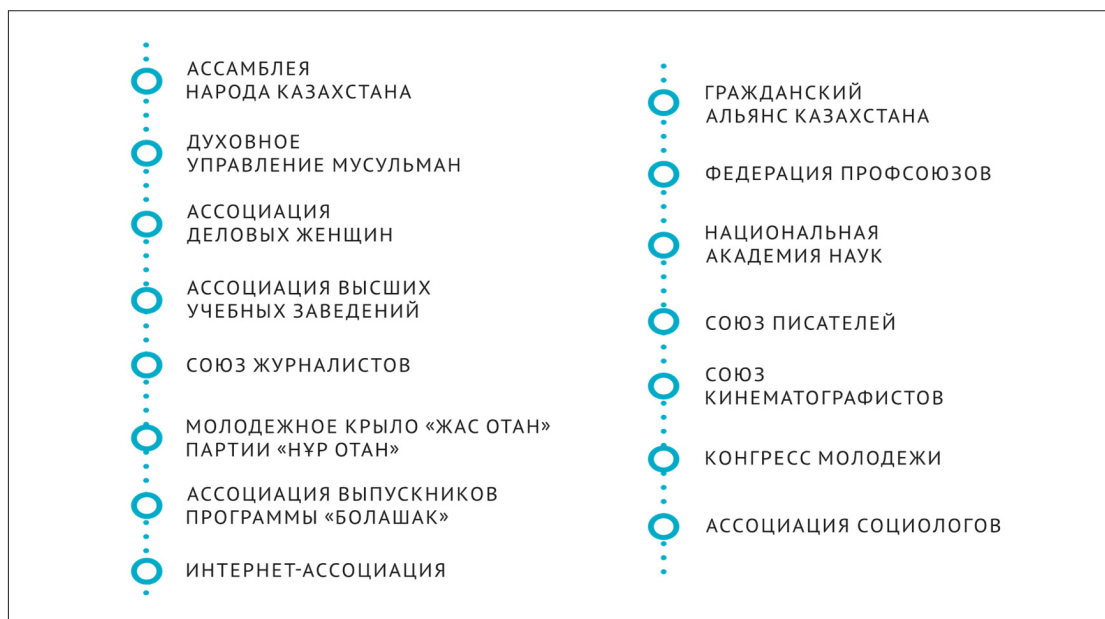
АССАМБЛЕЯ НАРОДА КАЗАХСТАНА

ДУХОВНОЕ УПРАВЛЕНИЕ МУСУЛЬМАН

АССОЦИАЦИЯ ДЕЛОВЫХ ЖЕНЩИН

АССОЦИАЦИЯ ВЫСШИХ УЧЕБНЫХ ЗАВЕДЕНИЙ

СОЮЗ ЖУРНАЛИСТОВ

МОЛОДЕЖНОЕ КРЫЛО «ЖАС ОТАН» ПАРТИИ «НҰР ОТАН»

АССОЦИАЦИЯ ВЫПУСКНИКОВ ПРОГРАММЫ «БОЛАШАК»

ИНТЕРНЕТ-АССОЦИАЦИЯ

ГРАЖДАНСКИЙ АЛЬЯНС КАЗАХСТАНА

ФЕДЕРАЦИЯ ПРОФСОЮЗОВ

НАЦИОНАЛЬНАЯ АКАДЕМИЯ НАУК

СОЮЗ ПИСАТЕЛЕЙ

СОЮЗ КИНЕМАТОГРАФИСТОВ

КОНГРЕСС МОЛОДЕЖИ

АССОЦИАЦИЯ СОЦИОЛОГОВ